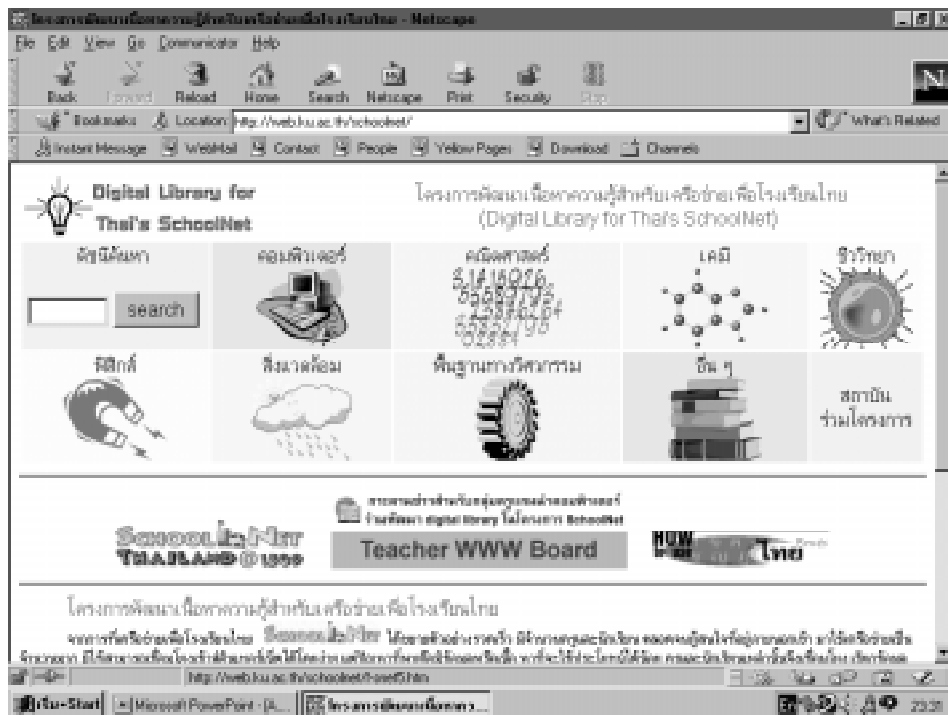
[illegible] - Netscape

File Edit View Go Communicator Help

Back Forward Reload Home Search Netscape Print Security Stop

Bookmarks Location: http://web.ku.ac.th/schoolnet/ What's Related

Instant Message WebMail Contact People Yellow Pages Download Channels

Digital Library for Thai's SchoolNet

โครงการพัฒนาเนื้อหาความรู้สำหรับเครือข่ายเพื่อโรงเรียนไทย (Digital Library for Thai's SchoolNet)

| ดัชนีค้นหา search | คอมพิวเตอร์ | คณิตศาสตร์ | เคมี | ชีววิทยา |
|---|---|---|---|---|
| ฟิสิกส์ | สิ่งแวดล้อม | พื้นฐานทางวิศวกรรม | อื่น ๆ | สถาบันร่วมโครงการ |

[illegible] digital library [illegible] SchoolNet

SchoolNet THAILAND @ 1509

Teacher WWW Board

NOW ไทย

โครงการพัฒนาเนื้อหาความรู้สำหรับเครือข่ายเพื่อโรงเรียนไทย

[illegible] SchoolNet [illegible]

http://web.ku.ac.th/schoolnet/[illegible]

เริ่ม-Start Microsoft PowerPoint - [A... โครงการพัฒนาเนื้อหาคว... 23:31